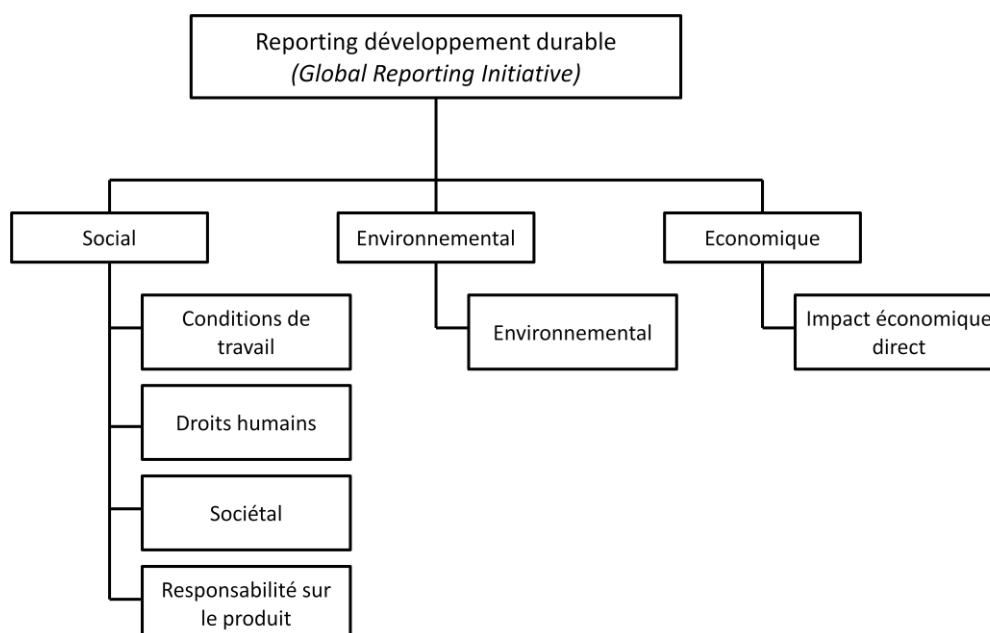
Reporting développement durable
*(Global Reporting Initiative)*

Social

Conditions de travail

Droits humains

Sociétal

Responsabilité sur le produit

Environnemental

Environnemental

Economique

Impact économique direct